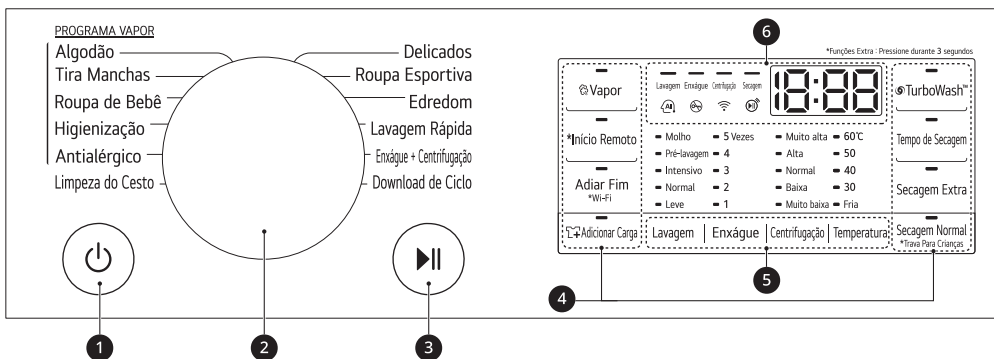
PROGRAMA VAPOR
Algodão
Tira Manchas
Roupa de Bebê
Higienização
Antialérgico
Limpeza do Cesto

Delicados
Roupa Esportiva
Edredom
Lavagem Rápida
Enxágue + Centrifugação
Download de Ciclo

1
2
3

6
*Funções Extra : Pressione durante 3 segundos

Vapor
*Início Remoto
Adiar Fim
*Wi-Fi
Adicionar Carga

Lavagem Enxágue Centrifugação Secagem
18:88

Molho
Pré-lavagem
Intensivo
Normal
Leve

5 Vezes
4
3
2
1

Muito alta
Alta
Normal
Baixa
Muito baixa

60℃
50
40
30
Fria

Lavagem | Enxágue | Centrifugação | Temperatura

TurboWash™
Tempo de Secagem
Secagem Extra
Secagem Normal
*Trava Para Crianças

4
5